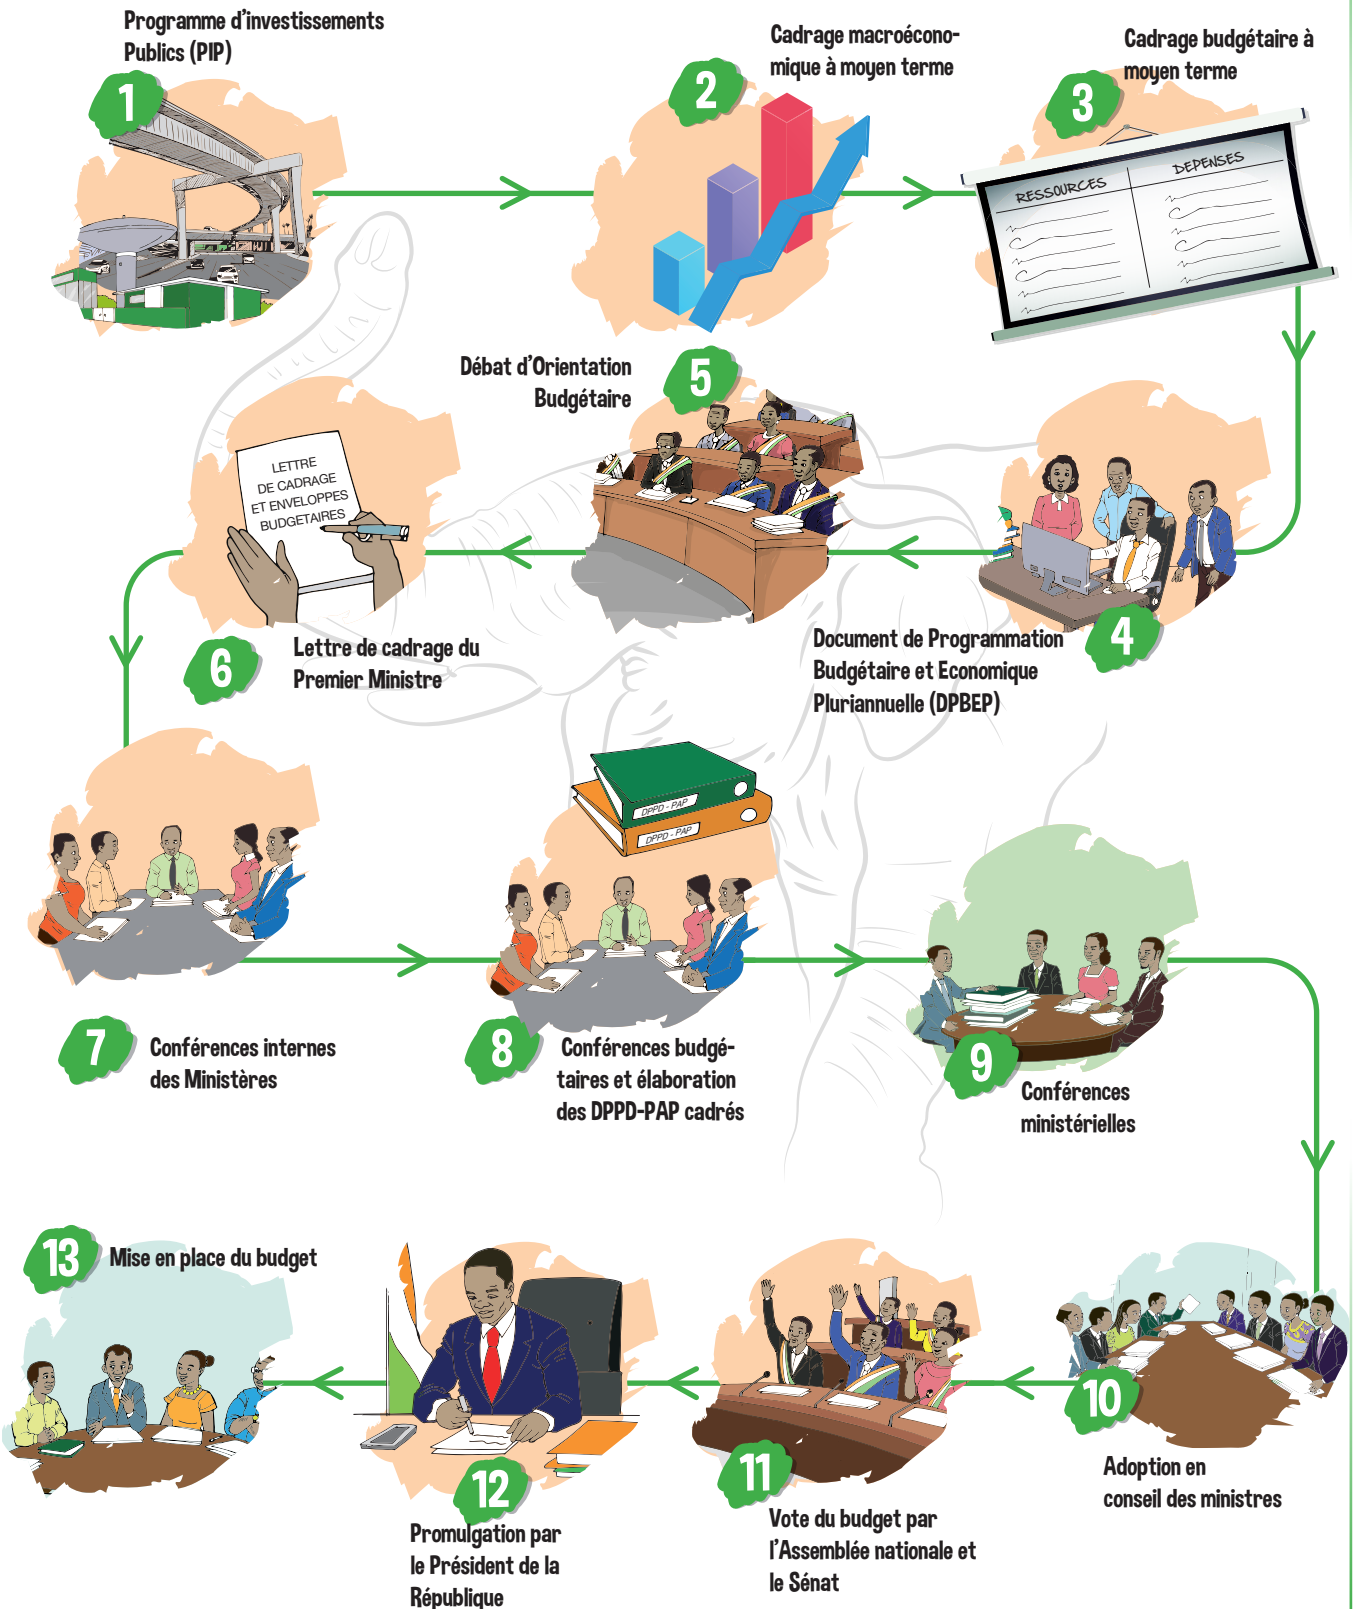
1
Programme d'investissements Publics (PIP)

2
Cadrage macroéconomique à moyen terme

3
Cadrage budgétaire à moyen terme

RESSOURCES
DEPENSES

4
Document de Programmation Budgétaire et Economique Pluriannuelle (DPBEP)

5
Débat d'Orientation Budgétaire

LETTRE DE CADRAGE ET ENVELOPPES BUDGETAIRES

6
Lettre de cadrage du Premier Ministre

7
Conférences internes des Ministères

DPPD - PAP
DPPD - PAP

8
Conférences budgétaires et élaboration des DPPD-PAP cadrés

9
Conférences ministérielles

10
Adoption en conseil des ministres

11
Vote du budget par l'Assemblée nationale et le Sénat

12
Promulgation par le Président de la République

13
Mise en place du budget